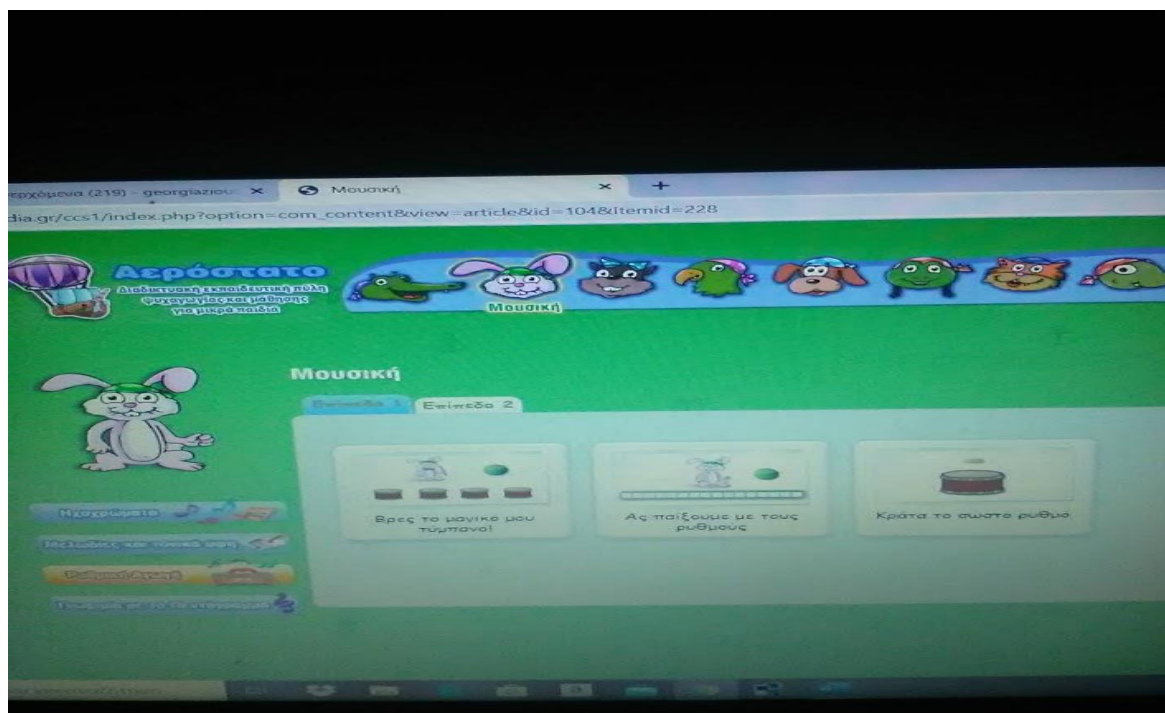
ερχόμενα (219) - georgiaziou ×
Μουσική ×
+

dia.gr/ccs1/index.php?option=com_content&view=article&id=104&Itemid=228

Αερόστατο
Διαδικτυακή εκπαιδευτική πύλη ψυχαγωγίας και μάθησης για μικρά παιδιά

Μουσική

Μουσική

Επίπεδο 1
Επίπεδο 2

Βρες το μαγικό μου τύμπανο!

Ας παίξουμε με τους ρυθμούς

Κράτα το σωστό ρυθμό

Ηχοχρώματα

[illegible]

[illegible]

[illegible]